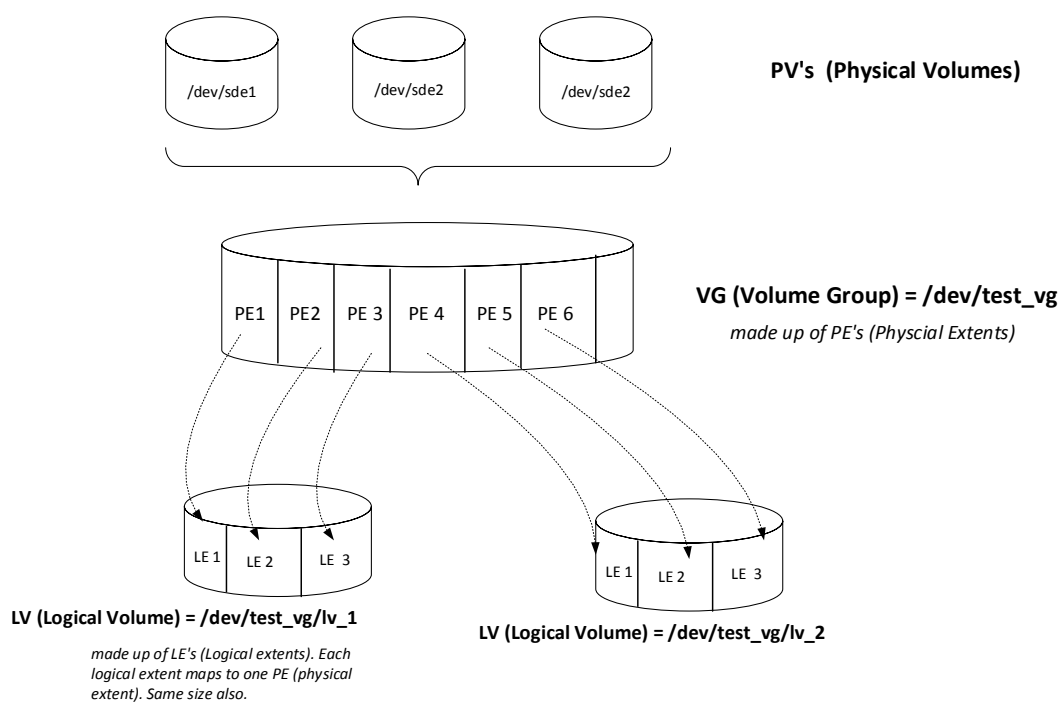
/dev/sde1

/dev/sde2

/dev/sde2

PV's (Physical Volumes)

PE1 PE2 PE 3 PE 4 PE 5 PE 6

VG (Volume Group) = /dev/test_vg

made up of PE's (Physcial Extents)

LE 1 LE 2 LE 3

LV (Logical Volume) = /dev/test_vg/lv_1

made up of LE's (Logical extents). Each logical extent maps to one PE (physical extent). Same size also.

LE 1 LE 2 LE 3

LV (Logical Volume) = /dev/test_vg/lv_2